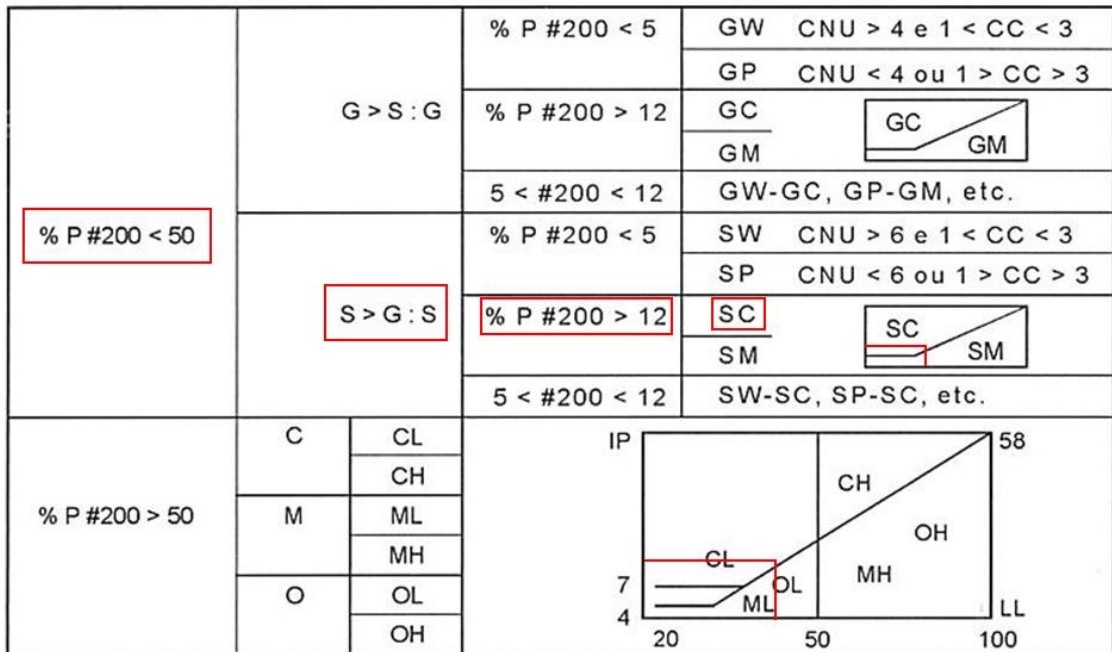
| | | | | |
|---|---|---|---|---|
| % P #200 < 50 | G > S : G | % P #200 < 5 | GW | CNU > 4 e 1 < CC < 3 |
| | | | GP | CNU < 4 ou 1 > CC > 3 |
| | | % P #200 > 12 | GC | GC GM |
| | | | GM | |
| | | 5 < #200 < 12 | GW-GC, GP-GM, etc. | |
| | S > G : S | % P #200 < 5 | SW | CNU > 6 e 1 < CC < 3 |
| | | | SP | CNU < 6 ou 1 > CC > 3 |
| | | % P #200 > 12 | SC | SC SM |
| | | | SM | |
| | | 5 < #200 < 12 | SW-SC, SP-SC, etc. | |
| % P #200 > 50 | C | CL | | |
| | | CH | | |
| | M | ML | | |
| | | MH | | |
| | O | OL | | |
| | | OH | | |

IP 58 CH OH CL MH OL ML 7 4 LL 20 50 100